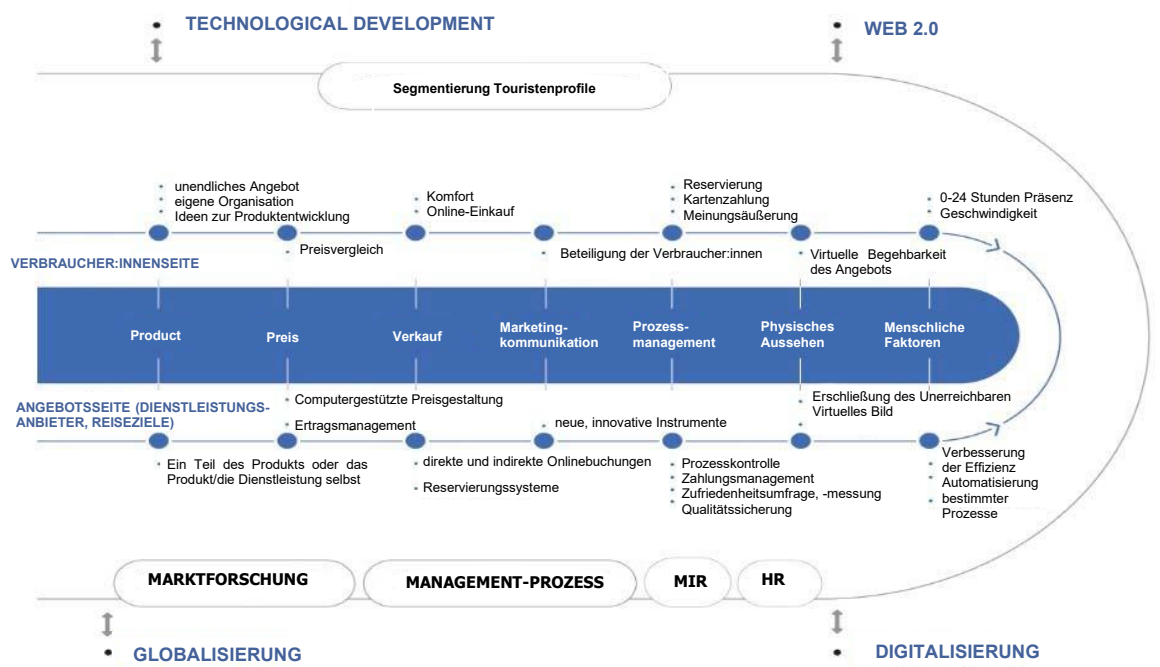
TECHNOLOGICAL DEVELOPMENT

WEB 2.0

Segmentierung Touristenprofile

unendliches Angebot
eigene Organisation
Ideen zur Produktentwicklung

Preisvergleich

Komfort
Online-Einkauf

Beteiligung der Verbraucher:innen

Reservierung
Kartenzahlung
Meinungsäußerung

Virtuelle Begehbarkeit des Angebots

0-24 Stunden Präsenz
Geschwindigkeit

VERBRAUCHER:INNENSEITE

Product

Preis

Verkauf

Marketingkommunikation

Prozessmanagement

Physisches Aussehen

Menschliche Faktoren

ANGEBOTSSEITE (DIENSTLEISTUNGSANBIETER, REISEZIELE)

Computergestützte Preisgestaltung

Ertragsmanagement

neue, innovative Instrumente

Erschließung des Unerreichbaren
Virtuelles Bild

Ein Teil des Produkts oder das Produkt/die Dienstleistung selbst

direkte und indirekte Onlinebuchungen

Reservierungssysteme

Prozesskontrolle
Zahlungsmanagement
Zufriedenheitsumfrage, -messung
Qualitätssicherung

Verbesserung der Effizienz
Automatisierung bestimmter Prozesse

MARKTFORSCHUNG

MANAGEMENT-PROZESS

MIR

HR

GLOBALISIERUNG

DIGITALISIERUNG